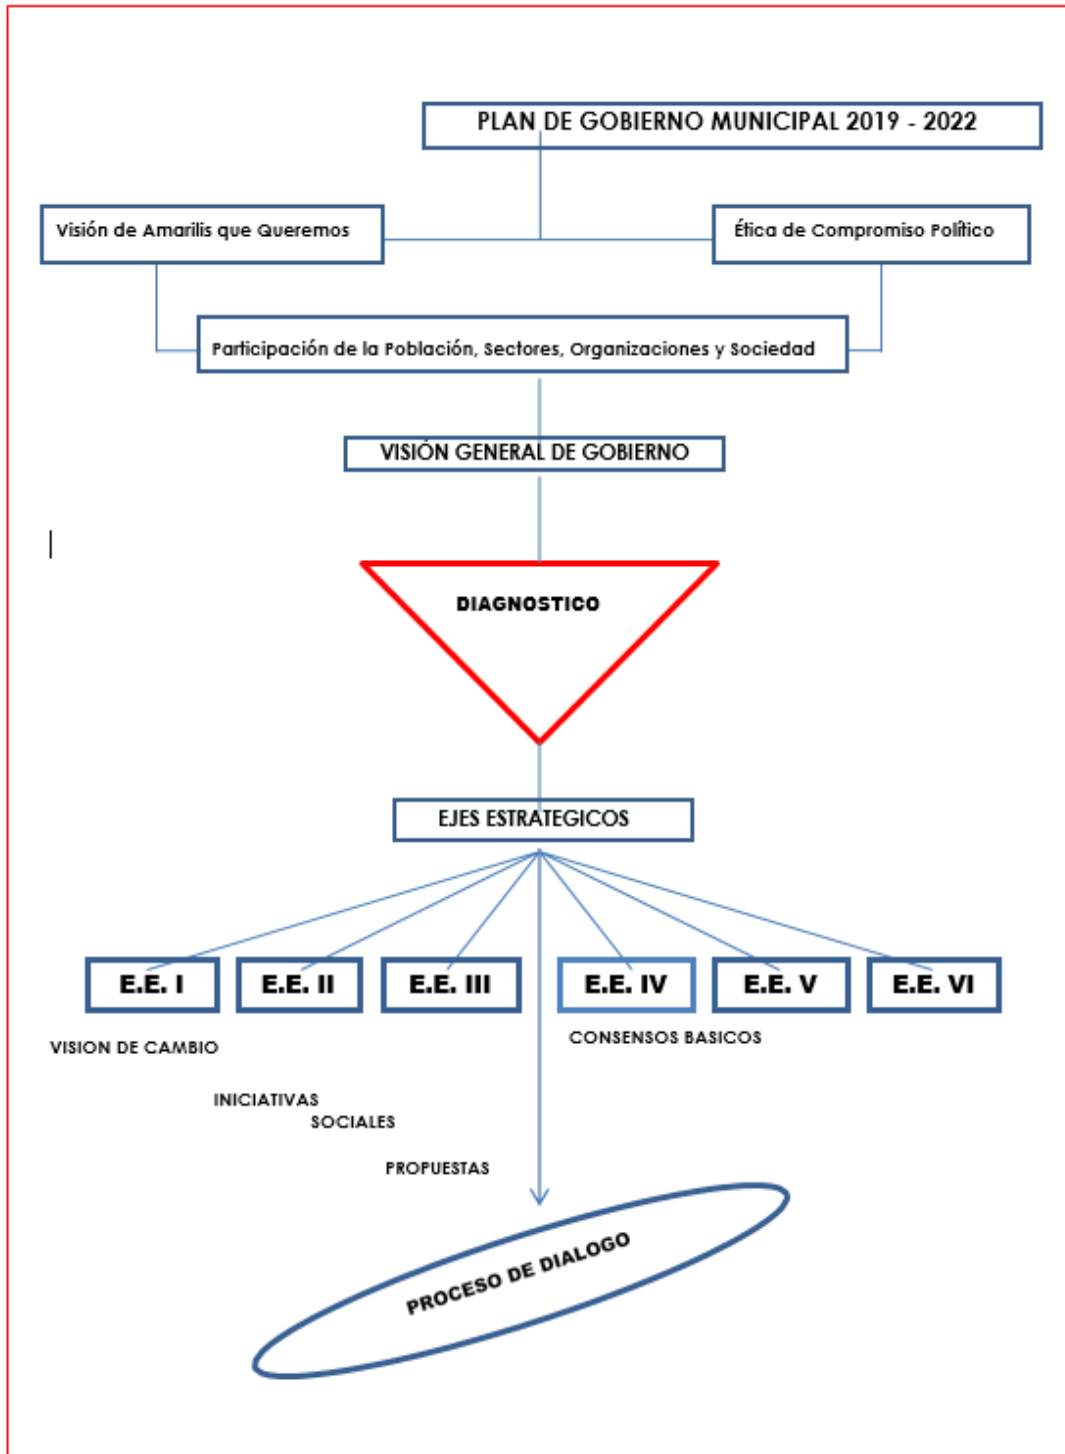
PLAN DE GOBIERNO MUNICIPAL 2019 - 2022

Visión de Amarilis que Queremos

Ética de Compromiso Político

Participación de la Población, Sectores, Organizaciones y Sociedad

VISIÓN GENERAL DE GOBIERNO

DIAGNOSTICO

EJES ESTRATEGICOS

E.E. I

E.E. II

E.E. III

E.E. IV

E.E. V

E.E. VI

VISION DE CAMBIO

CONSENSOS BASICOS

INICIATIVAS SOCIALES

PROPUESTAS

PROCESO DE DIALOGO